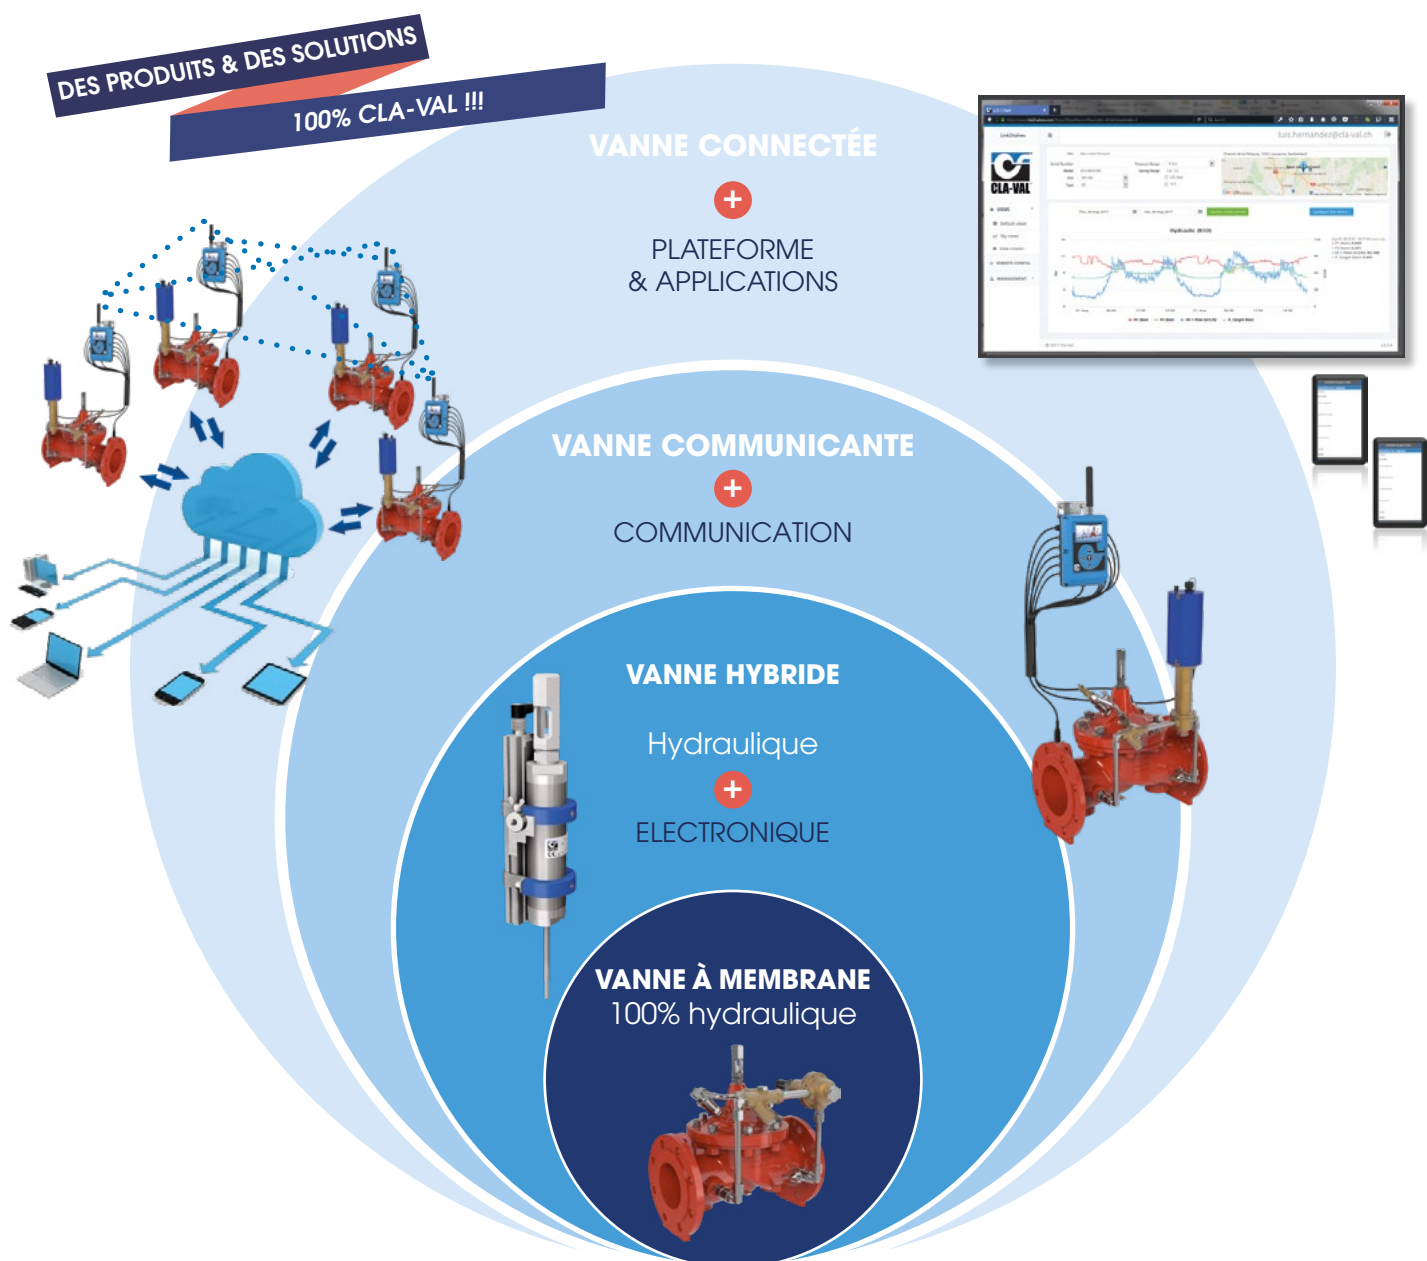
DES PRODUITS & DES SOLUTIONS
100% CLA-VAL !!!

VANNE CONNECTÉE
+
PLATEFORME
& APPLICATIONS

CLA-VAL
luis.hernandez@cla-val.ch

VANNE COMMUNICANTE
+
COMMUNICATION

VANNE HYBRIDE
Hydraulique
+
ELECTRONIQUE

VANNE À MEMBRANE
100% hydraulique